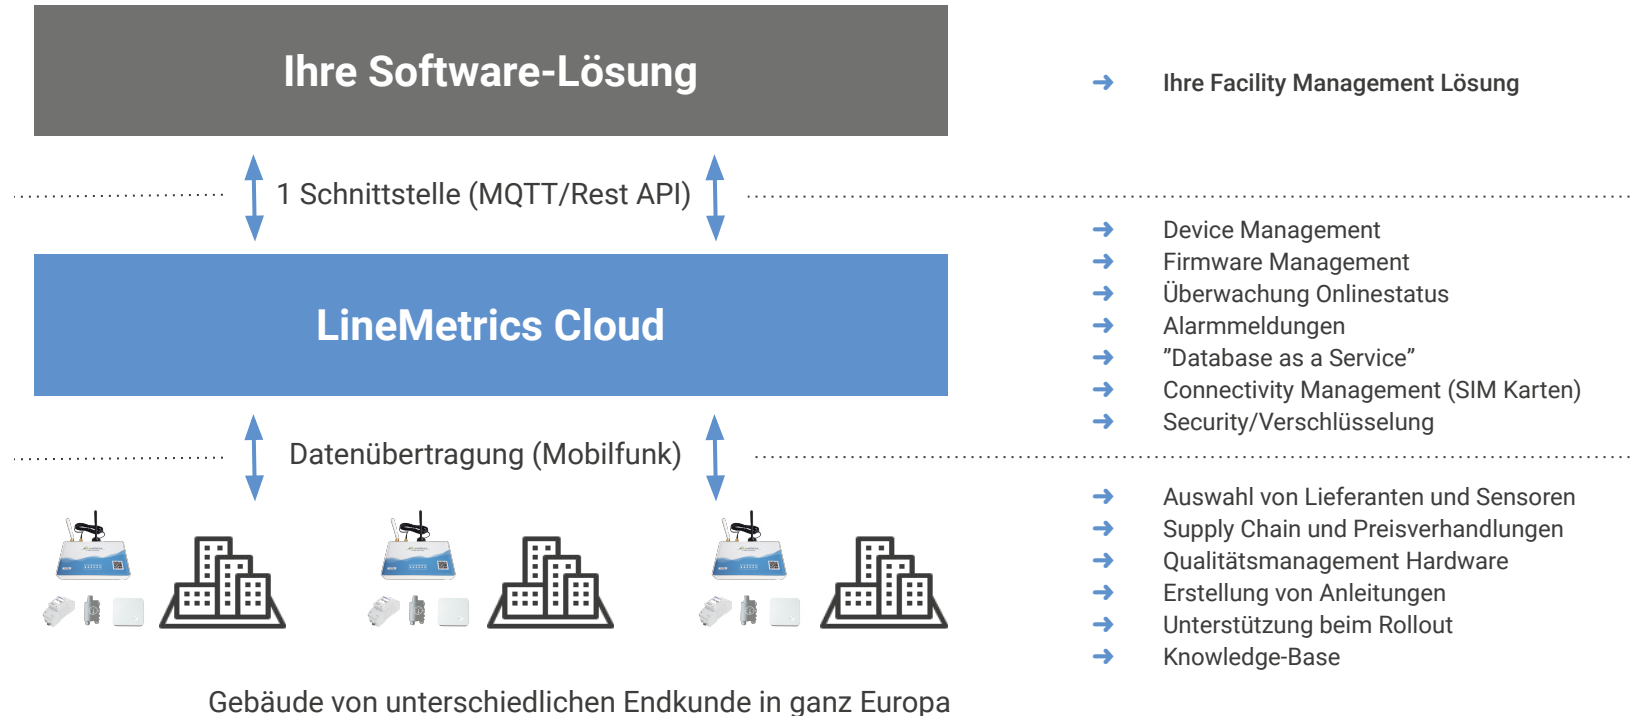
Ihre Software-Lösung

1 Schnittstelle (MQTT/Rest API)

LineMetrics Cloud

Datenübertragung (Mobilfunk)

Gebäude von unterschiedlichen Endkunde in ganz Europa

Ihre Facility Management Lösung

Device Management
Firmware Management
Überwachung Onlinestatus
Alarmmeldungen
"Database as a Service"
Connectivity Management (SIM Karten)
Security/Verschlüsselung

Auswahl von Lieferanten und Sensoren
Supply Chain und Preisverhandlungen
Qualitätsmanagement Hardware
Erstellung von Anleitungen
Unterstützung beim Rollout
Knowledge-Base